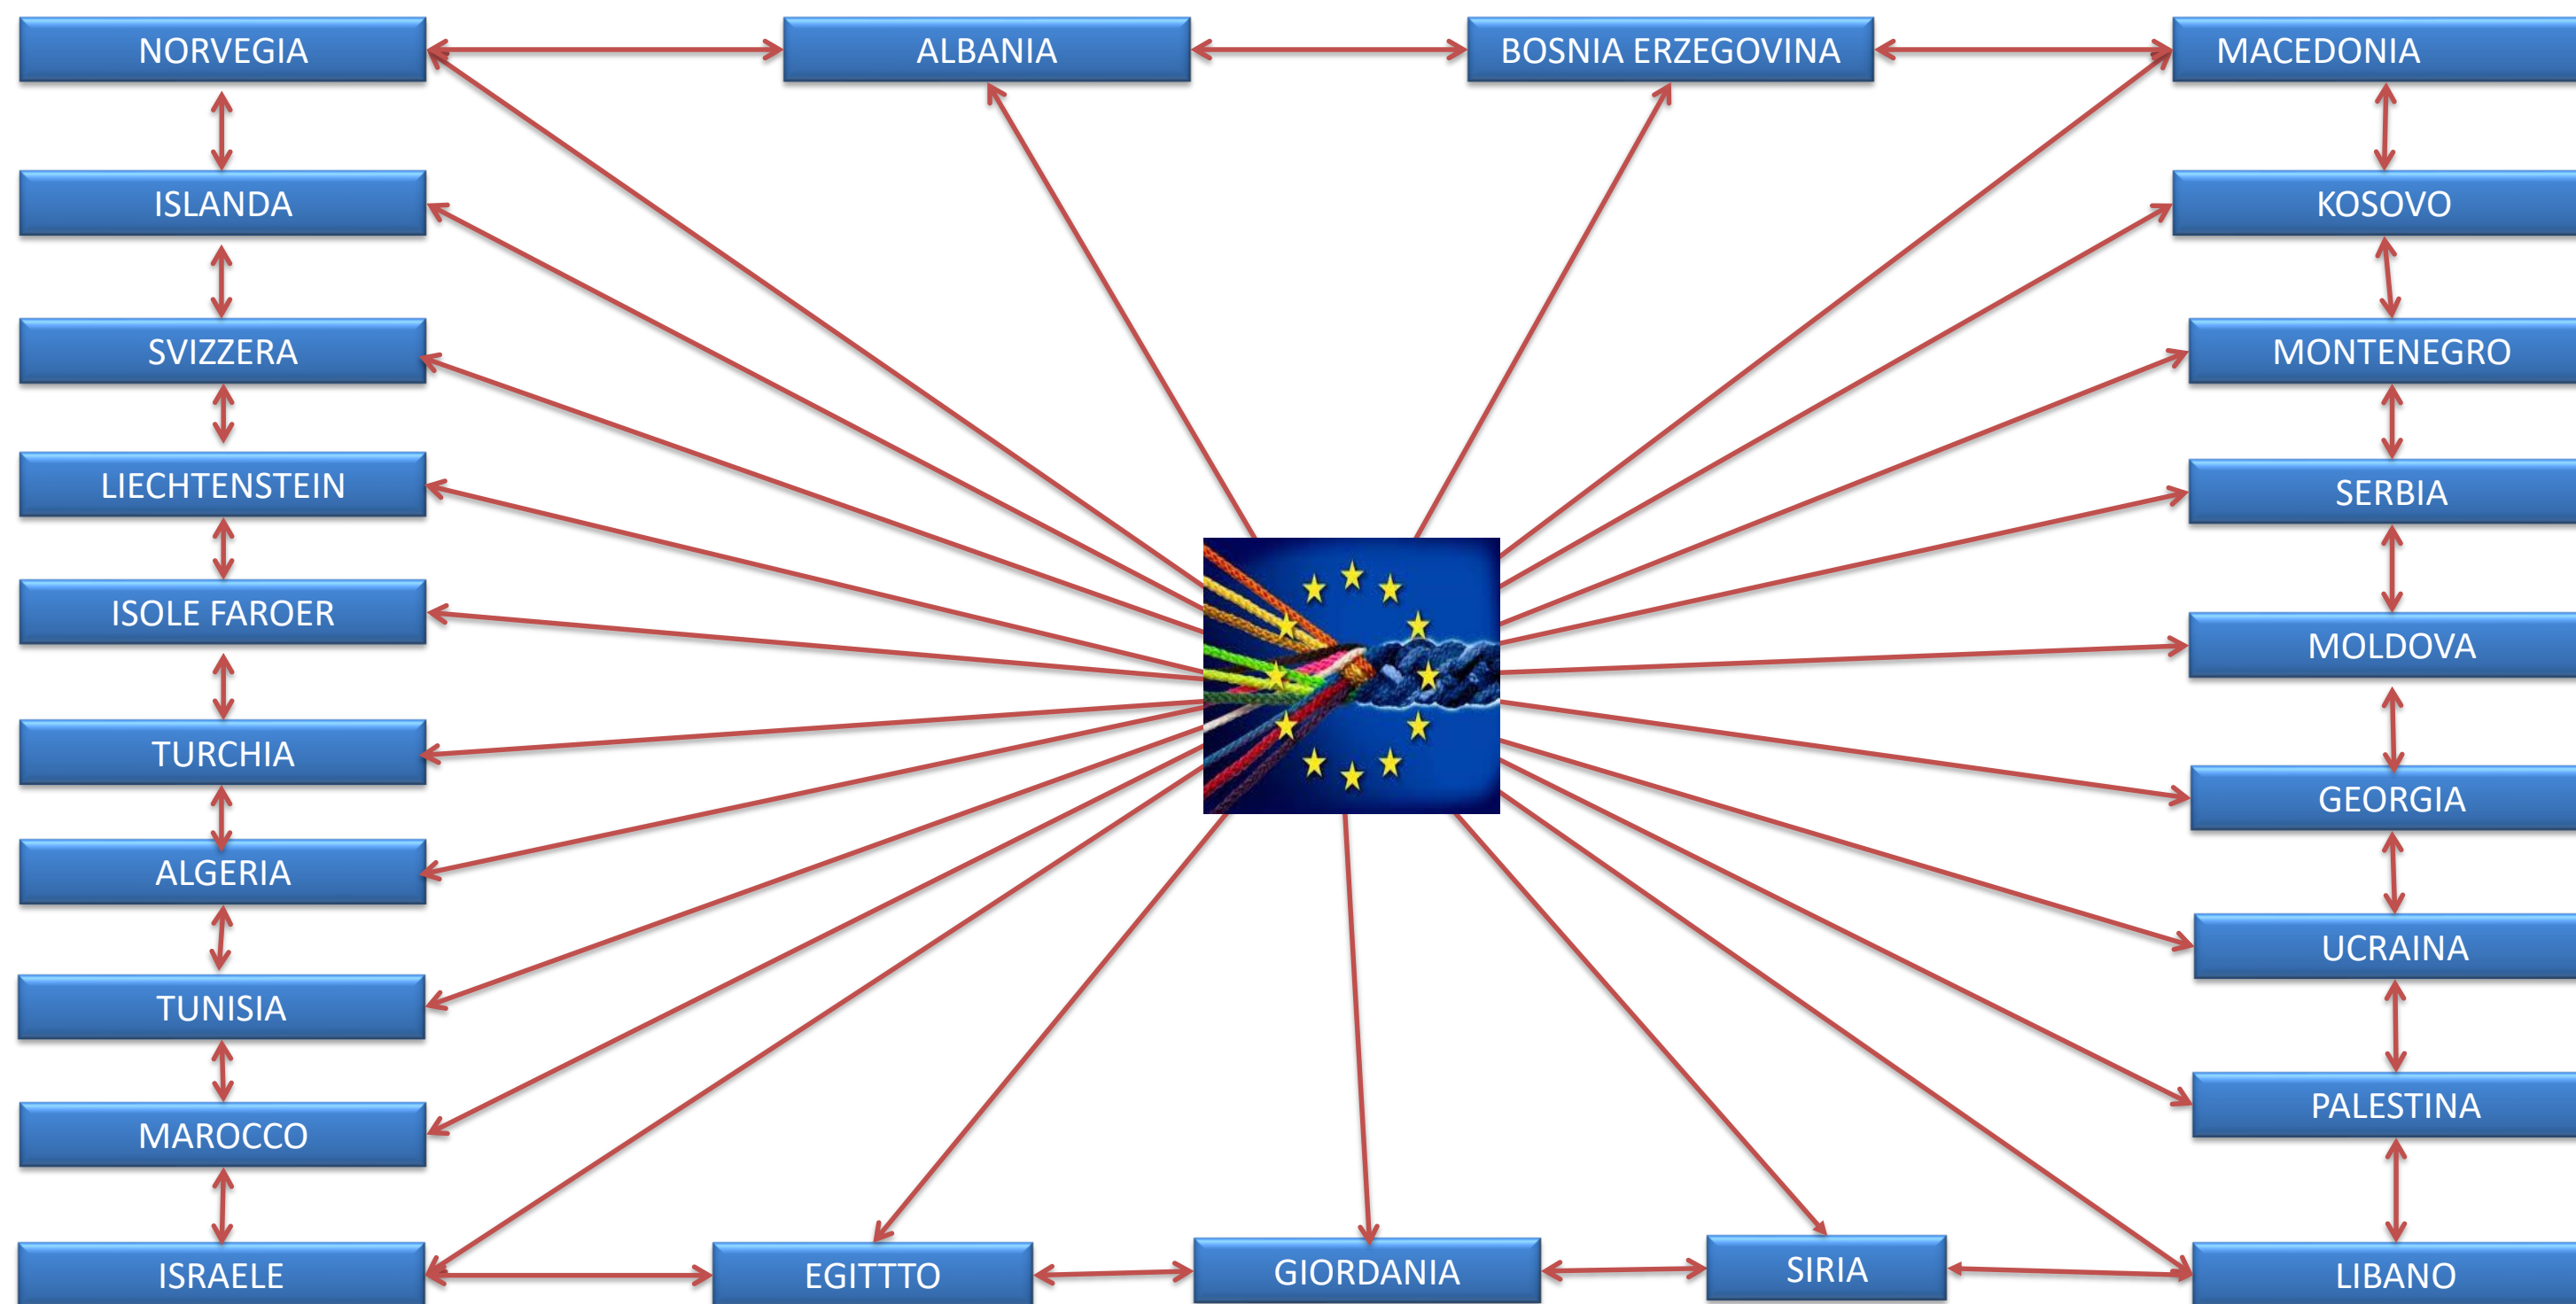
NORVEGIA
ALBANIA
BOSNIA ERZEGOVINA
MACEDONIA
ISLANDA
KOSOVO
SVIZZERA
MONTENEGRO
LIECHTENSTEIN
SERBIA
ISOLE FAROER
MOLDOVA
TURCHIA
GEORGIA
ALGERIA
UCRAINA
TUNISIA
PALESTINA
MAROCCO
ISRAELE
EGITTTO
GIORDANIA
SIRIA
LIBANO